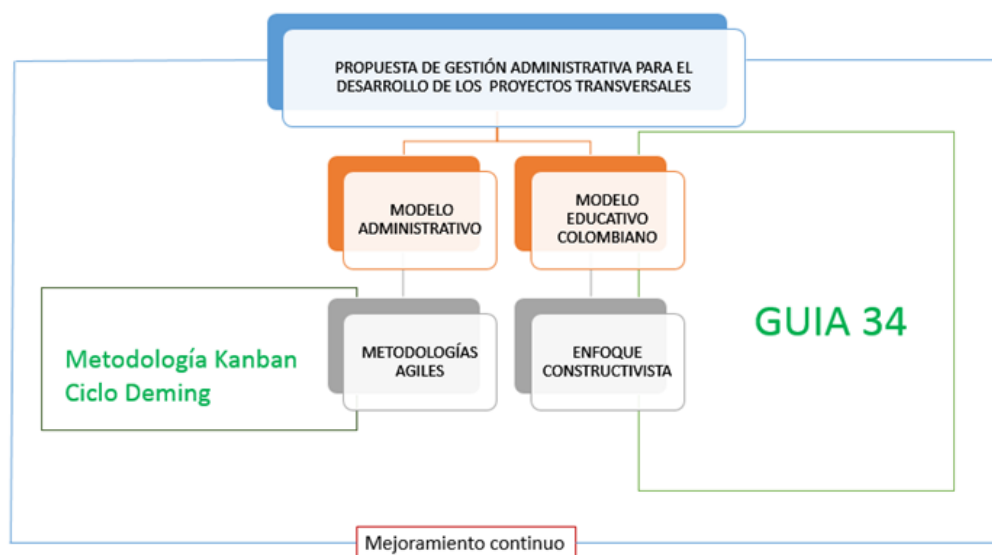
PROPUESTA DE GESTIÓN ADMINISTRATIVA PARA EL DESARROLLO DE LOS PROYECTOS TRANSVERSALES

MODELO ADMINISTRATIVO

MODELO EDUCATIVO COLOMBIANO

Metodología Kanban
Ciclo Deming

METODOLOGÍAS AGILES

ENFOQUE CONSTRUCTIVISTA

GUIA 34

Mejoramiento continuo